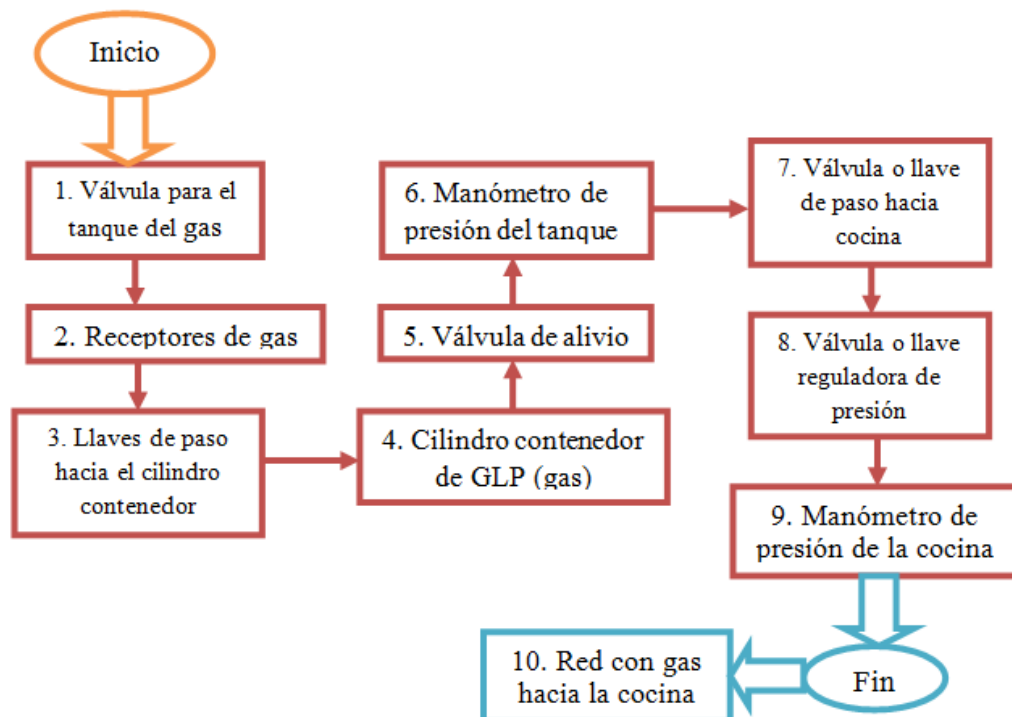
Inicio

1. Válvula para el tanque del gas

2. Receptores de gas

3. Llaves de paso hacia el cilindro contenedor

4. Cilindro contenedor de GLP (gas)

5. Válvula de alivio

6. Manómetro de presión del tanque

7. Válvula o llave de paso hacia cocina

8. Válvula o llave reguladora de presión

9. Manómetro de presión de la cocina

Fin

10. Red con gas hacia la cocina